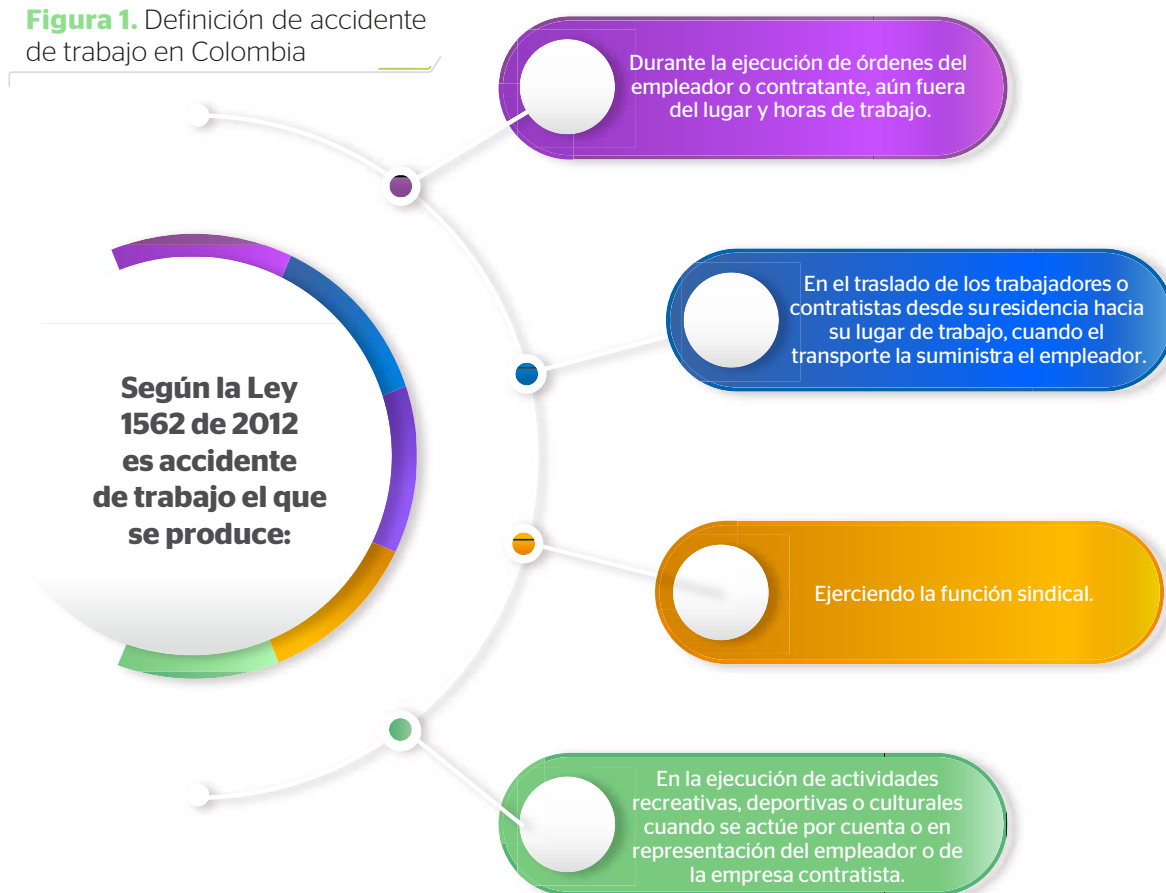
**Figura 1.** Definición de accidente de trabajo en Colombia

Según la Ley 1562 de 2012 es accidente de trabajo el que se produce:

Durante la ejecución de órdenes del empleador o contratante, aún fuera del lugar y horas de trabajo.

En el traslado de los trabajadores o contratistas desde su residencia hacia su lugar de trabajo, cuando el transporte la suministra el empleador.

Ejerciendo la función sindical.

En la ejecución de actividades recreativas, deportivas o culturales cuando se actúe por cuenta o en representación del empleador o de la empresa contratista.